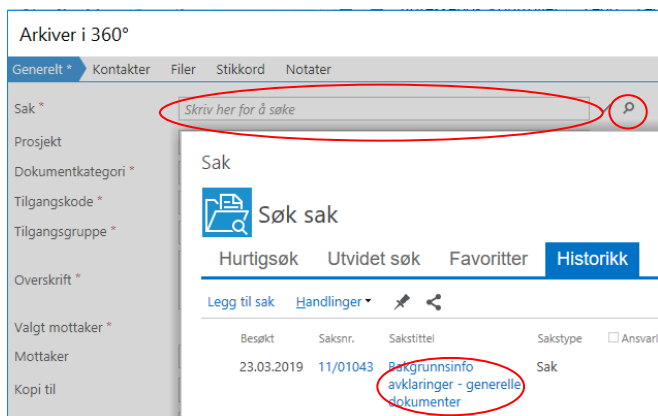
Arkiver i 360°

Generelt * Kontakter Filer Stikkord Notater

Sak *
Skriv her for å søke

Prosjekt
Dokumentkategori *
Tilgangskode *
Tilgangsgruppe *
Overskrift *
Valgt mottaker *
Mottaker
Kopi til

Sak

Søk sak

Hurtigsøk Utvidet søk Favoritter Historikk

Legg til sak Handlinger

| Besøkt | Saksnr. | Sakstittel | Sakstype | Ansvarl |
|---|---|---|---|---|
| 23.03.2019 | 11/01043 | Bakgrunnsinfo avklaringer - generelle dokumenter | Sak | |